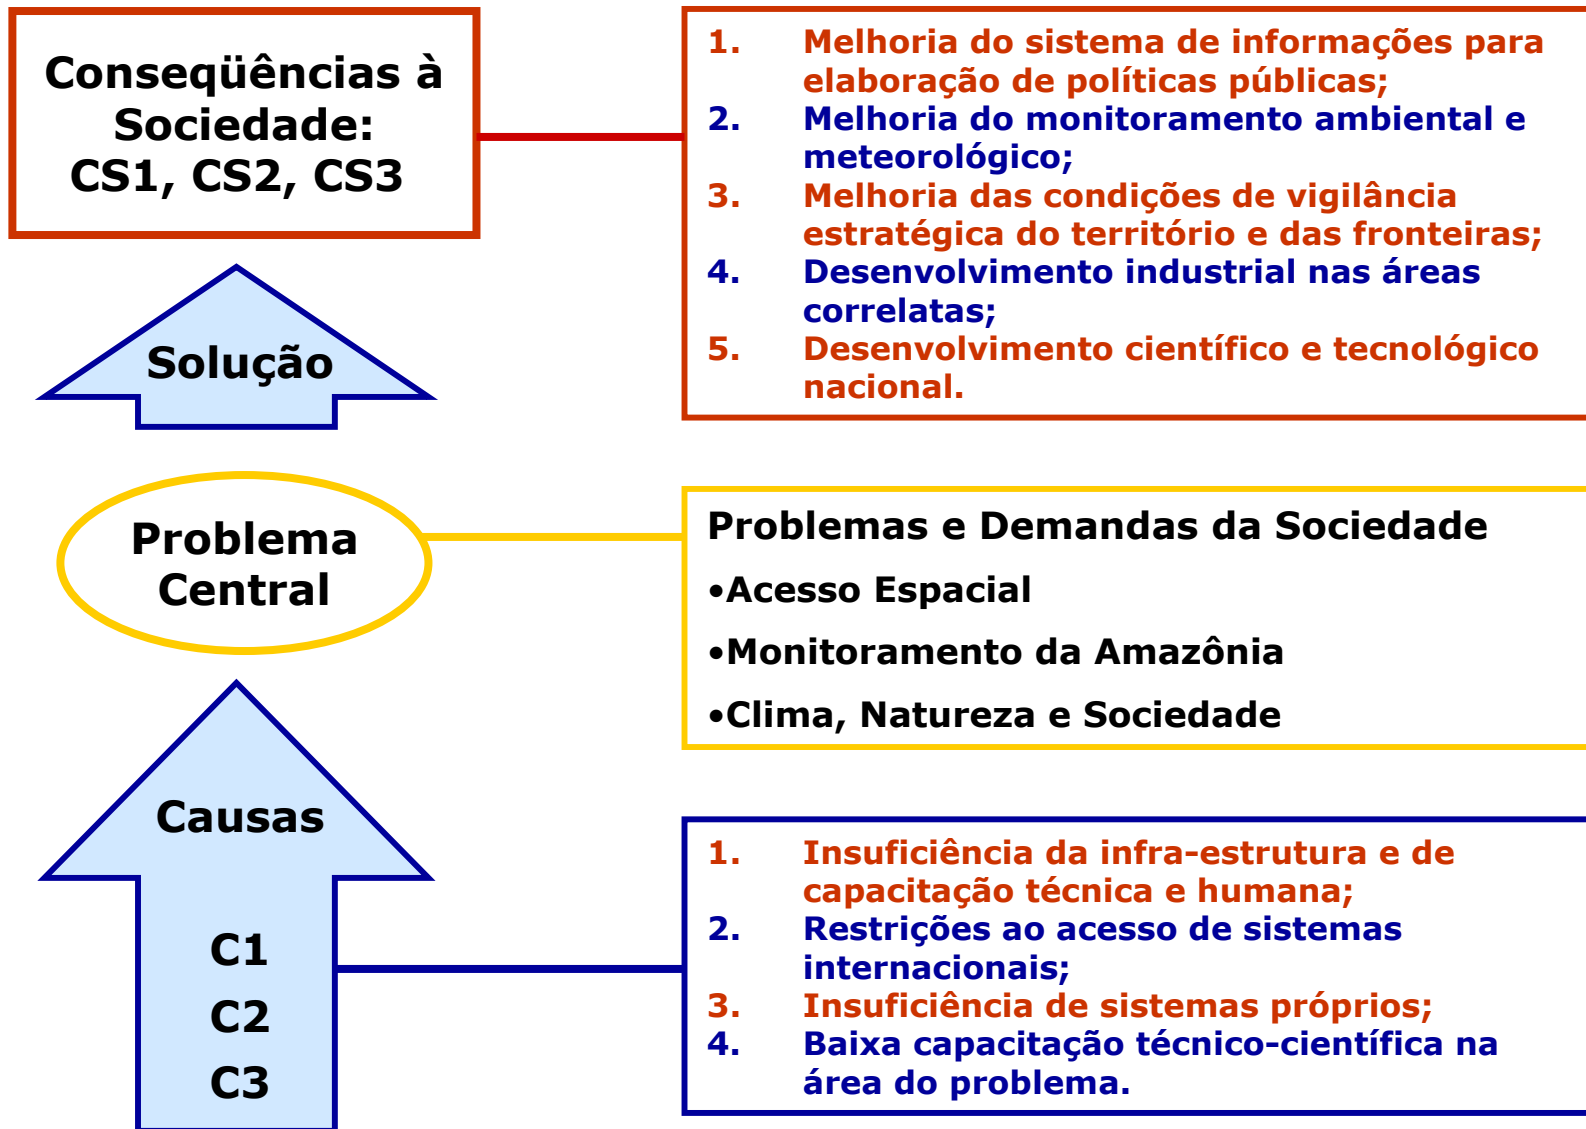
Conseqüências à Sociedade:
CS1, CS2, CS3

1. Melhoria do sistema de informações para elaboração de políticas públicas;
2. Melhoria do monitoramento ambiental e meteorológico;
3. Melhoria das condições de vigilância estratégica do território e das fronteiras;
4. Desenvolvimento industrial nas áreas correlatas;
5. Desenvolvimento científico e tecnológico nacional.

Solução

Problema Central

Problemas e Demandas da Sociedade
•Acesso Espacial
•Monitoramento da Amazônia
•Clima, Natureza e Sociedade

Causas
C1
C2
C3

1. Insuficiência da infra-estrutura e de capacitação técnica e humana;
2. Restrições ao acesso de sistemas internacionais;
3. Insuficiência de sistemas próprios;
4. Baixa capacitação técnico-científica na área do problema.